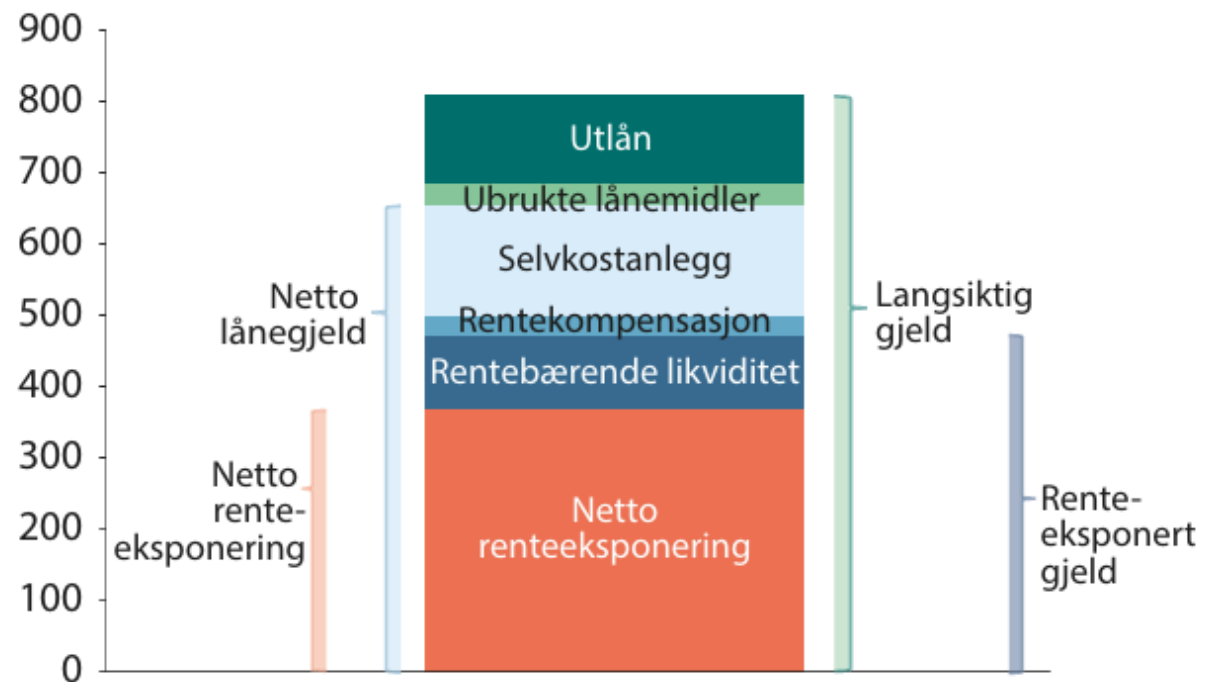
900
800
700
600
500
400
300
200
100
0

Utlån
Ubrukte lånemidler
Selvkostanlegg
Rentekompensasjon
Rentebærende likviditet
Netto renteeksponering

Netto lånegjeld

Netto rente-eksponering

Langsiktig gjeld

Rente-eksponert gjeld